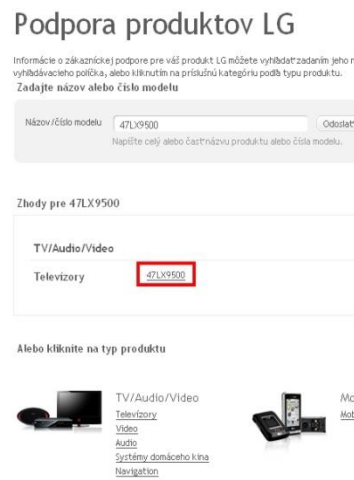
Podpora produktov LG

Informácie o zákazníckej podpore pre váš produkt LG môžete vyhľadať zadaním jeho n vyhľadávacieho políčka, alebo kliknutím na príslušnú kategóriu podľa typu produktu.

Zadajte názov alebo číslo modelu

Názov/číslo modelu 47LX9500 Odoslať

Napíšte celý alebo časť názvu produktu alebo čísla modelu.

Zhody pre 47LX9500

TV/Audio/Video

Televízory 47LX9500

Alebo kliknite na typ produktu

TV/Audio/Video
Televízory
Video
Audio
Systémy domáceho kina
Navigation

Mo
Mob